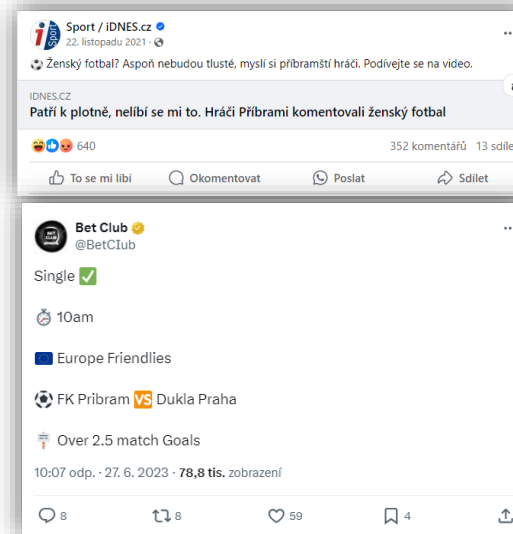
Sport / iDNES.cz
22. listopadu 2021 ·

⚽ Ženský fotbal? Aspoň nebudou tlusté, myslí si příbramští hráči. Podívejte se na video.

IDNES.CZ
Patří k plotně, nelíbí se mi to. Hráči Příbrami komentovali ženský fotbal

640

352 komentářů 13 sdíle

To se mi líbí
Okomentovat
Poslat
Sdílet

Bet Club
@BetCIub

Single ✅

⏱ 10am

Europe Friendlies

⚽ FK Pribram 🆚 Dukla Praha

Over 2.5 match Goals

10:07 odp. · 27. 6. 2023 · 78,8 tis. zobrazení

8
8
59
4